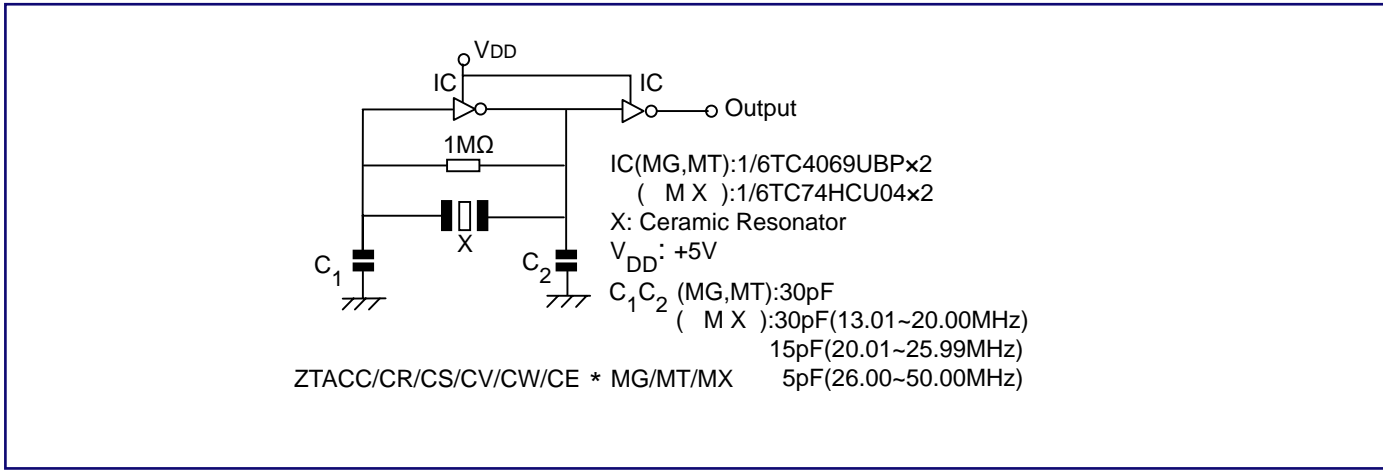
$V_{DD}$
IC
IC
Output
1MΩ
IC(MG,MT):1/6TC4069UBP×2
( M X ):1/6TC74HCU04×2
X: Ceramic Resonator
X
$V_{DD}$: +5V
$C_1$
$C_2$
$C_1C_2$ (MG,MT):30pF
( M X ):30pF(13.01~20.00MHz)
15pF(20.01~25.99MHz)
ZTACC/CR/CS/CV/CW/CE * MG/MT/MX 5pF(26.00~50.00MHz)